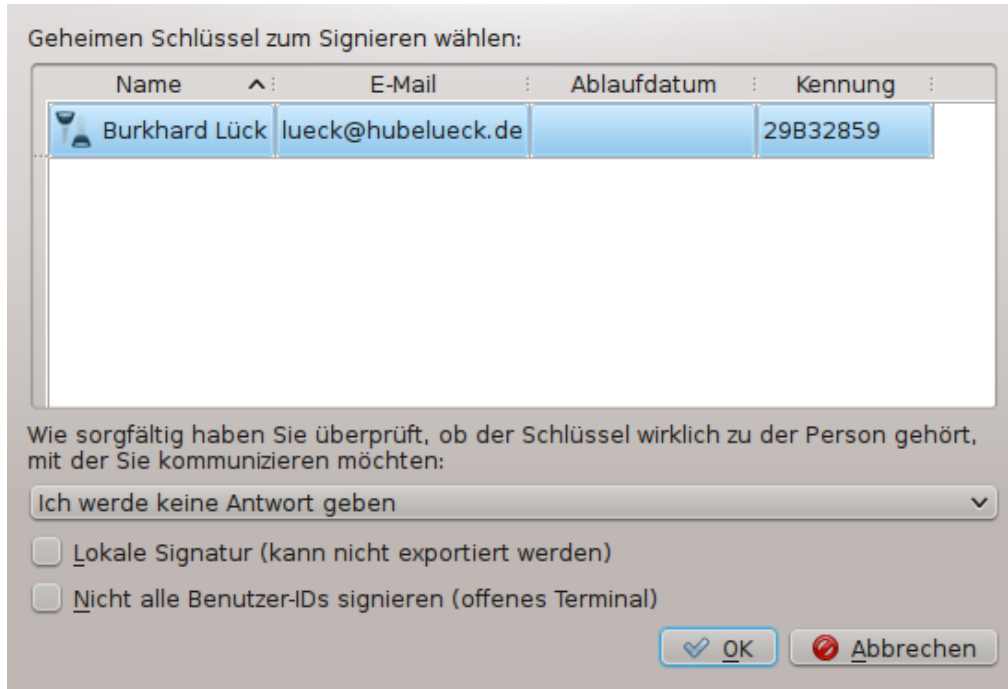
Geheimen Schlüssel zum Signieren wählen:

| Name | E-Mail | Ablaufdatum | Kennung |
|---|---|---|---|
| Burkhard Lück | lueck@hubelueck.de | | 29B32859 |

Wie sorgfältig haben Sie überprüft, ob der Schlüssel wirklich zu der Person gehört, mit der Sie kommunizieren möchten:

Ich werde keine Antwort geben

Lokale Signatur (kann nicht exportiert werden)

Nicht alle Benutzer-IDs signieren (offenes Terminal)

OK

Abbrechen